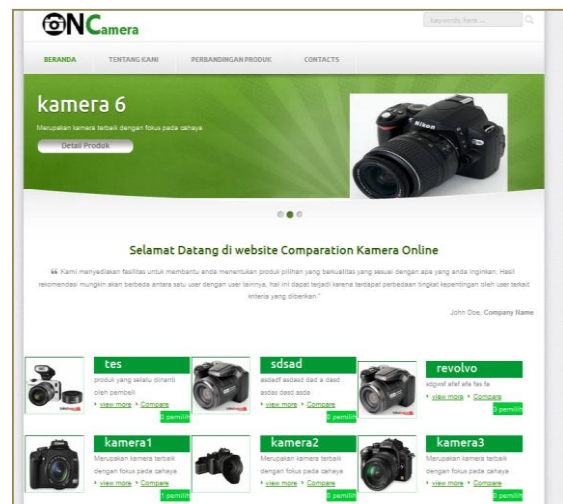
ONCamera

keywords here...

BERANDA | TENTANG KAMI | PERBANDINGAN PRODUK | CONTACTS

kamera 6

Merupakan kamera terbaik dengan fokus pada cahaya

Detail Produk

Selamat Datang di website Comparation Kamera Online

" Kami menyediakan fasilitas untuk membantu anda menentukan produk pilihan yang berkualitas yang sesuai dengan apa yang anda inginkan. Hasil rekomendasi mungkin akan berbeda antara satu user dengan user lainnya, hal ini dapat terjadi karena terdapat perbedaan tingkat kepentingan oleh user terkait kriteria yang diberikan "

John Doe, Company Name

tes
produk yang selalu dinanti oleh pembeli
view more Compare
0 pemilih

sdsad
asdadf asdasd dad a dasd asdas dasd asda
view more Compare
0 pemilih

revolvo
sdgsnf afaf afa fas fa
view more Compare
0 pemilih

kamera1
Merupakan kamera terbaik dengan fokus pada cahaya
view more Compare
1 pemilih

kamera2
Merupakan kamera terbaik dengan fokus pada cahaya
view more Compare
0 pemilih

kamera3
Merupakan kamera terbaik dengan fokus pada cahaya
view more Compare
0 pemilih